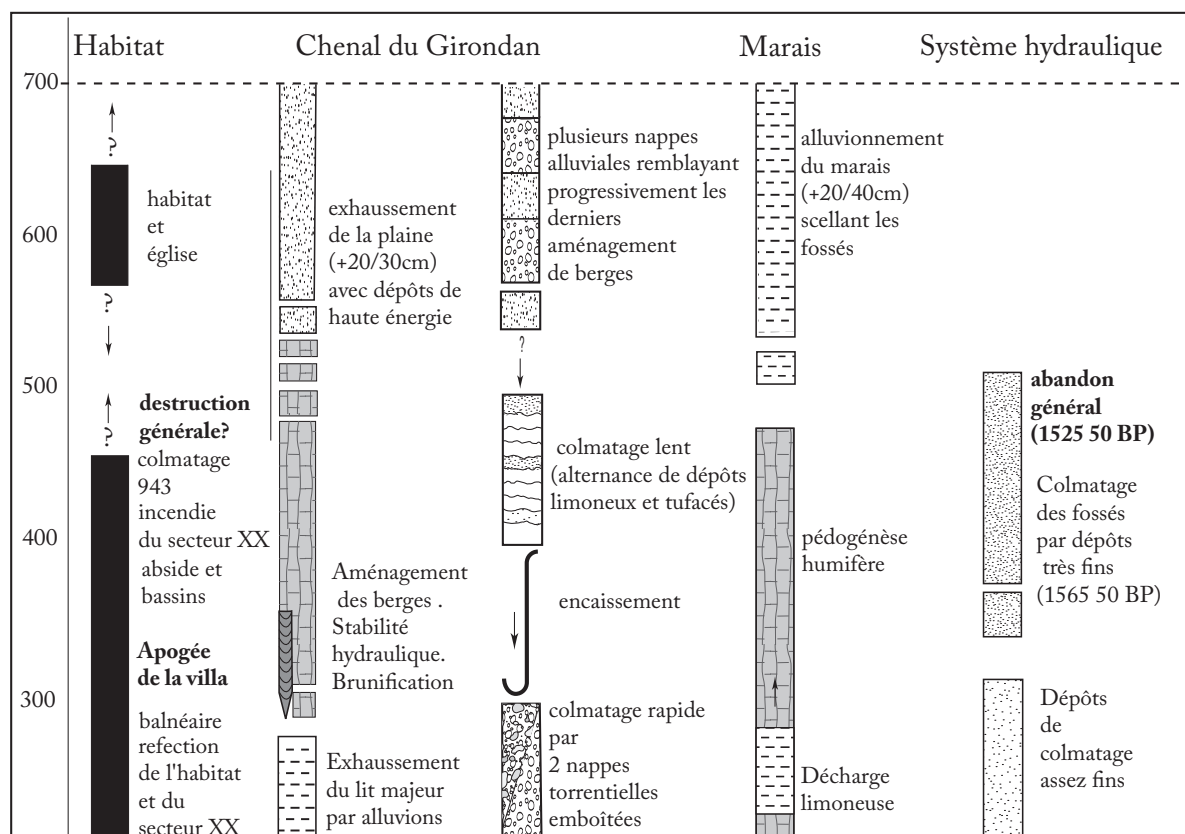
Habitat

Chenal du Girondan

Marais

Système hydraulique

700

600

500

400

300

?

habitat et église

?

destruction générale?

?

colmatage 943 incendie du secteur XX abside et bassins

Apogée de la villa

balnéaire refection de l'habitat et du secteur XX

exhaussement de la plaine (+20/30cm) avec dépôts de haute énergie

Aménagement des berges . Stabilité hydraulique. Brunification

Exhaussement du lit majeur par alluvions

plusieurs nappes alluviales remblayant progressivement les derniers aménagement de berges

?

colmatage lent (alternance de dépôts limoneux et tufacés)

encaissement

colmatage rapide par 2 nappes torrentielles emboîtées

alluvionnement du marais (+20/40cm) scellant les fossés

pédogénèse humifère

Décharge limoneuse

abandon général (1525 50 BP)

Colmatage des fossés par dépôts très fins (1565 50 BP)

Dépôts de colmatage assez fins